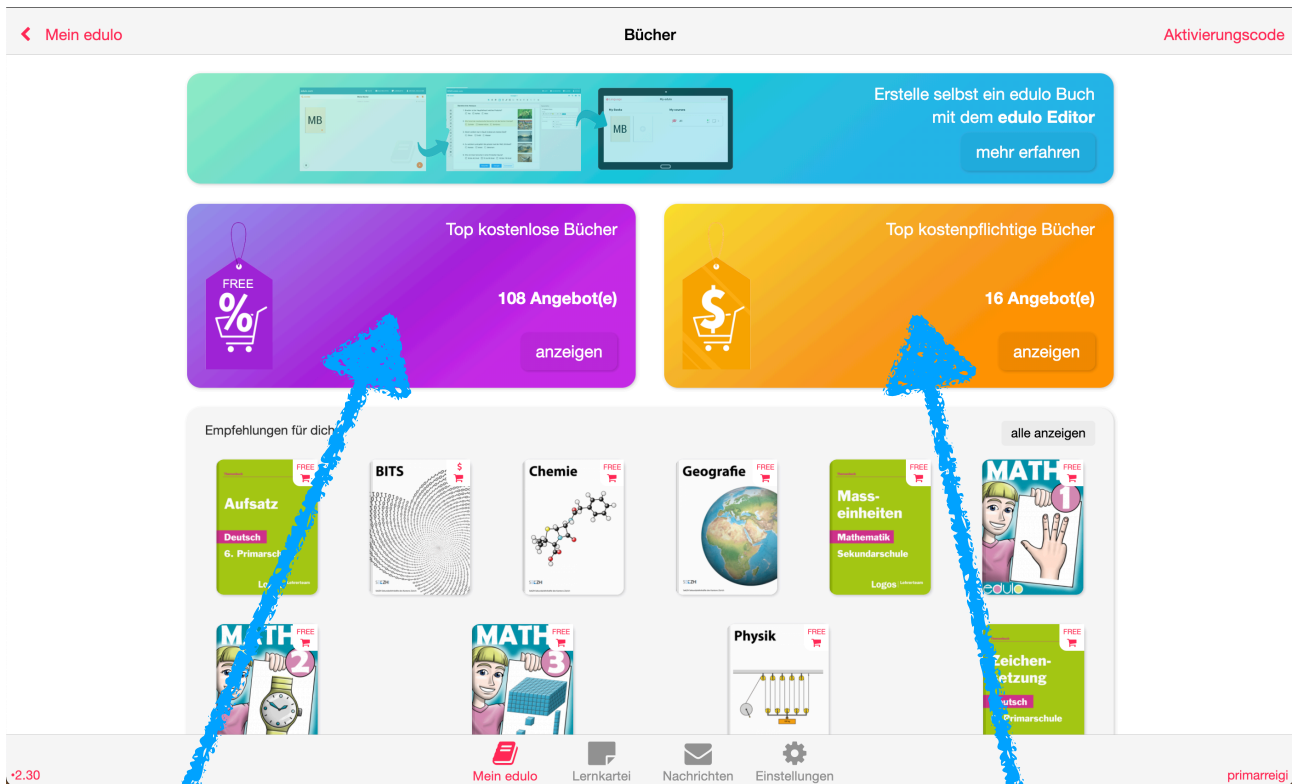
Mein edulo

Bücher

Aktivierungscode

MB

MB

Erstelle selbst ein edulo Buch mit dem **edulo Editor**

mehr erfahren

FREE

Top kostenlose Bücher

108 Angebot(e)

anzeigen

Top kostenpflichtige Bücher

16 Angebot(e)

anzeigen

Empfehlungen für dich

alle anzeigen

FREE
Aufsatz
Deutsch
6. Primarschule
Logos

BITS $

Chemie FREE

Geografie FREE

FREE
Masseinheiten
Mathematik
Sekundarschule
Logos

MATH 1 FREE
edulo

MATH 2 FREE

MATH 3 FREE

Physik FREE

FREE
Zeichensetzung
Deutsch
Primarschule

2.30

Mein edulo

Lernkartei

Nachrichten

Einstellungen

primarreigi